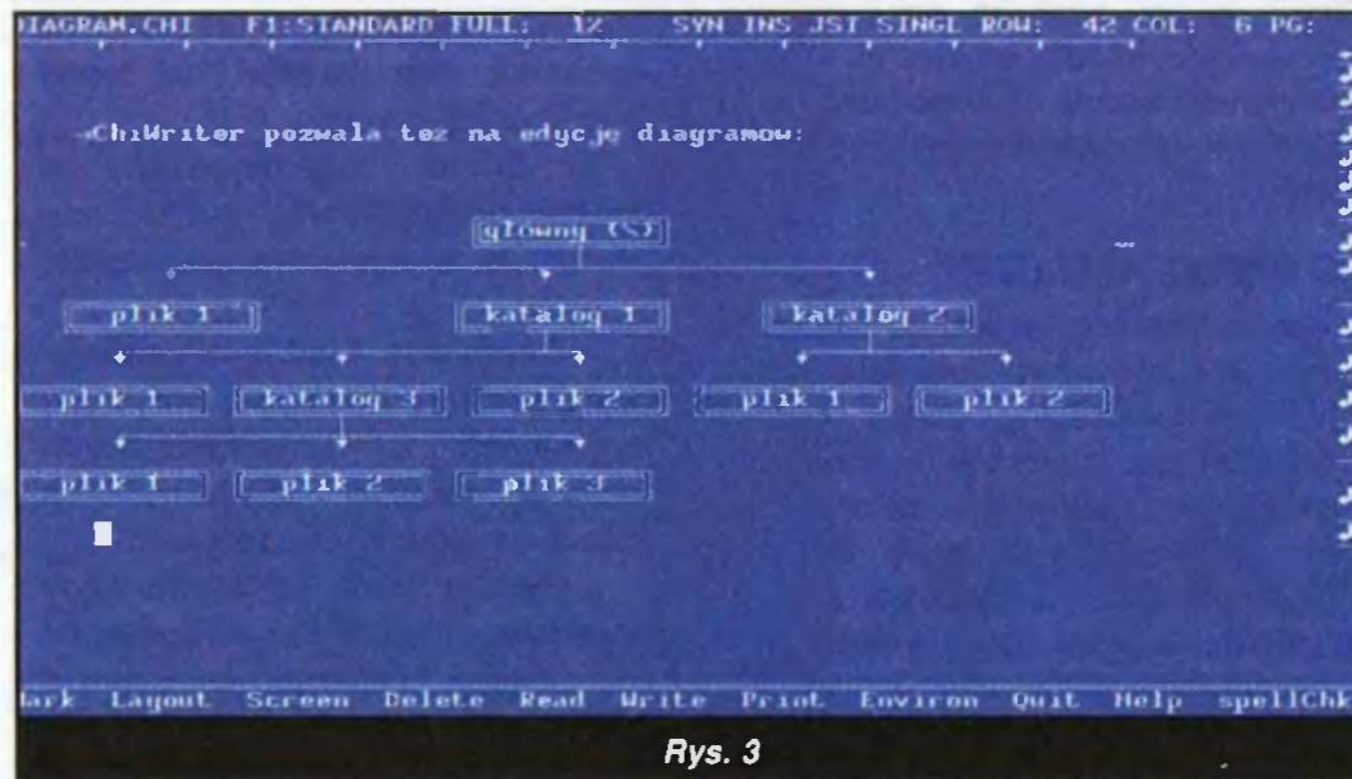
IAGRAM.CHI F1:STANDARD FULL: 1Z SYN INS JST SINGL ROW: 42 COL: 6 PG:

ChiWriter pozwala tez na edycje diagramow:

glowny (S)

plik 1

katalog 1

katalog 2

plik 1

katalog 3

plik 2

plik 1

plik 2

plik 1

plik 2

plik 3

ark Layout Screen Delete Read Write Print Environ Quit Help spellChk

Rys. 3